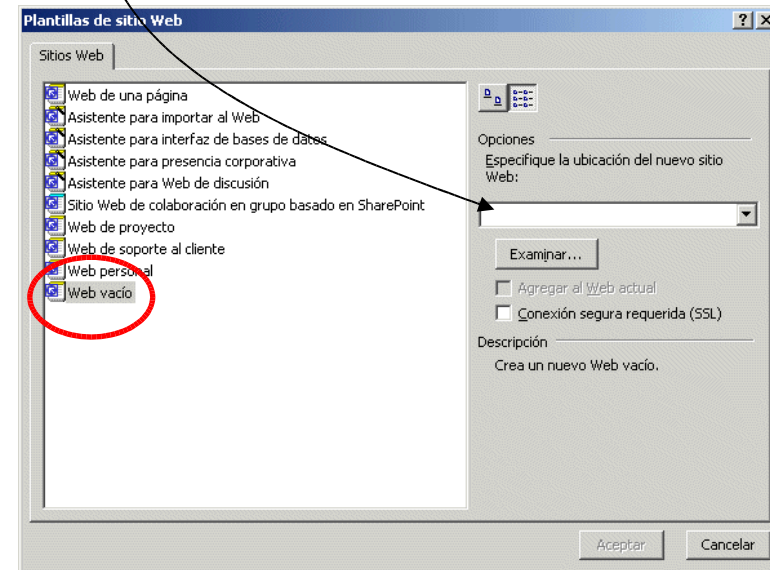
Plantillas de sitio Web

?
X

Sitios Web

Web de una página
Asistente para importar al Web
Asistente para interfaz de bases de datos
Asistente para presencia corporativa
Asistente para Web de discusión
Sitio Web de colaboración en grupo basado en SharePoint
Web de proyecto
Web de soporte al cliente
Web personal
Web vacío

Opciones
Especifique la ubicación del nuevo sitio Web:

Examinar...

Agregar al Web actual
Conexión segura requerida (SSL)

Descripción
Crea un nuevo Web vacío.

Aceptar
Cancelar